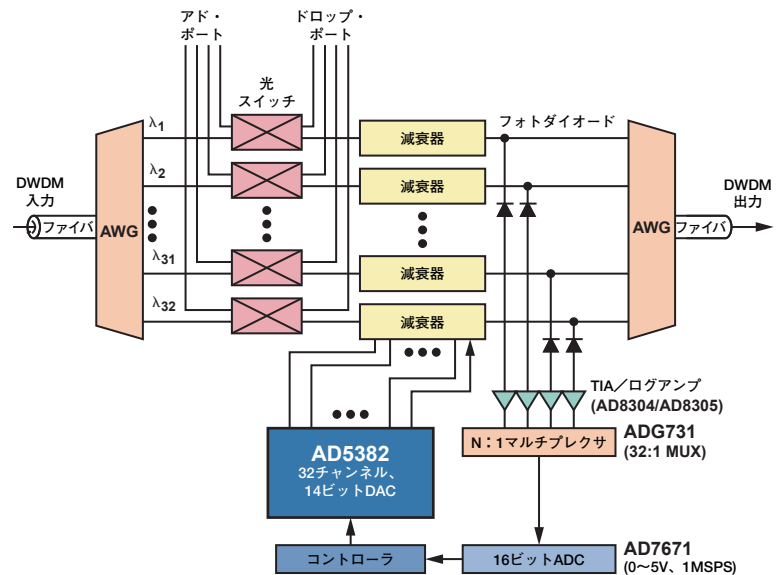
アド・
ポート

ドロップ・
ポート

光
スイッチ

フォトダイオード

DWDM
入力

ファイバ

AWG

$\lambda_1$

$\lambda_2$

$\lambda_{31}$

$\lambda_{32}$

減衰器

減衰器

減衰器

減衰器

AWG

ファイバ

DWDM
出力

TIA／ログアンプ
(AD8304/AD8305)

N：1マルチプレクサ

ADG731
(32:1 MUX)

AD5382
32チャンネル、
14ビットDAC

コントローラ

16ビットADC

AD7671
(0～5V、1MSPS)